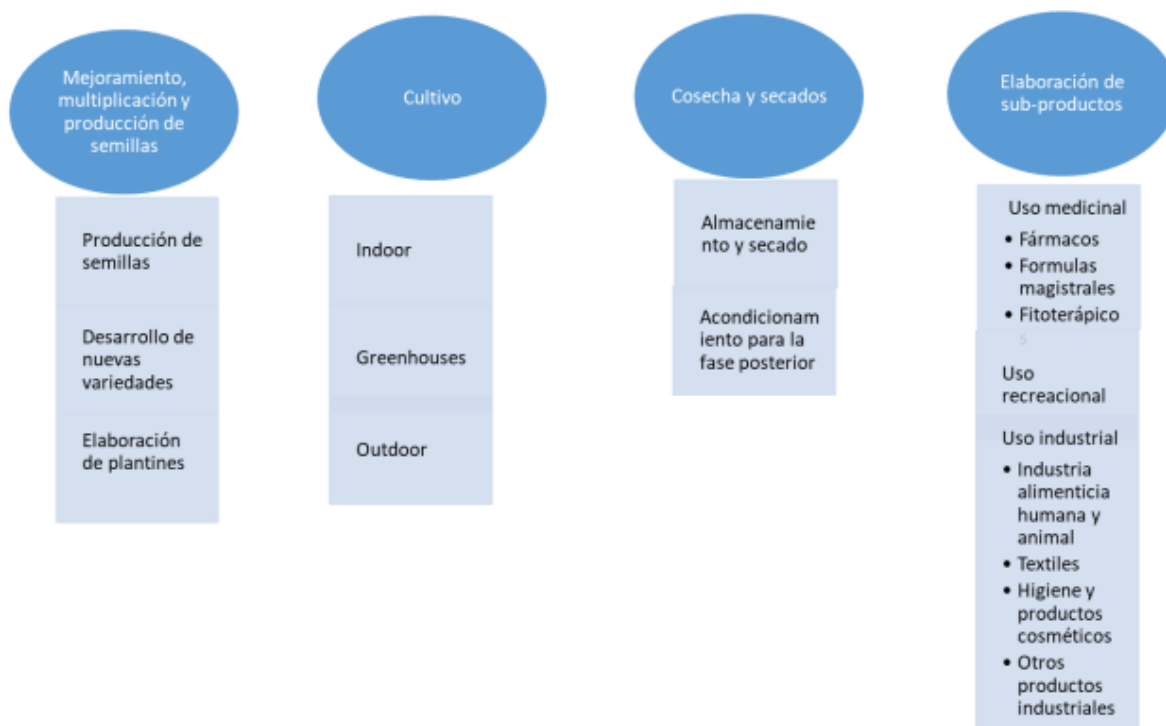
Mejoramiento, multiplicación y producción de semillas

Producción de semillas

Desarrollo de nuevas variedades

Elaboración de plantines

Cultivo

Indoor

Greenhouses

Outdoor

Cosecha y secados

Almacenamiento y secado

Acondicionamiento para la fase posterior

Elaboración de sub-productos

Uso medicinal
• Fármacos
• Formulas magistrales
• Fitoterápicos

Uso recreacional

Uso industrial
• Industria alimenticia humana y animal
• Textiles
• Higiene y productos cosméticos
• Otros productos industriales